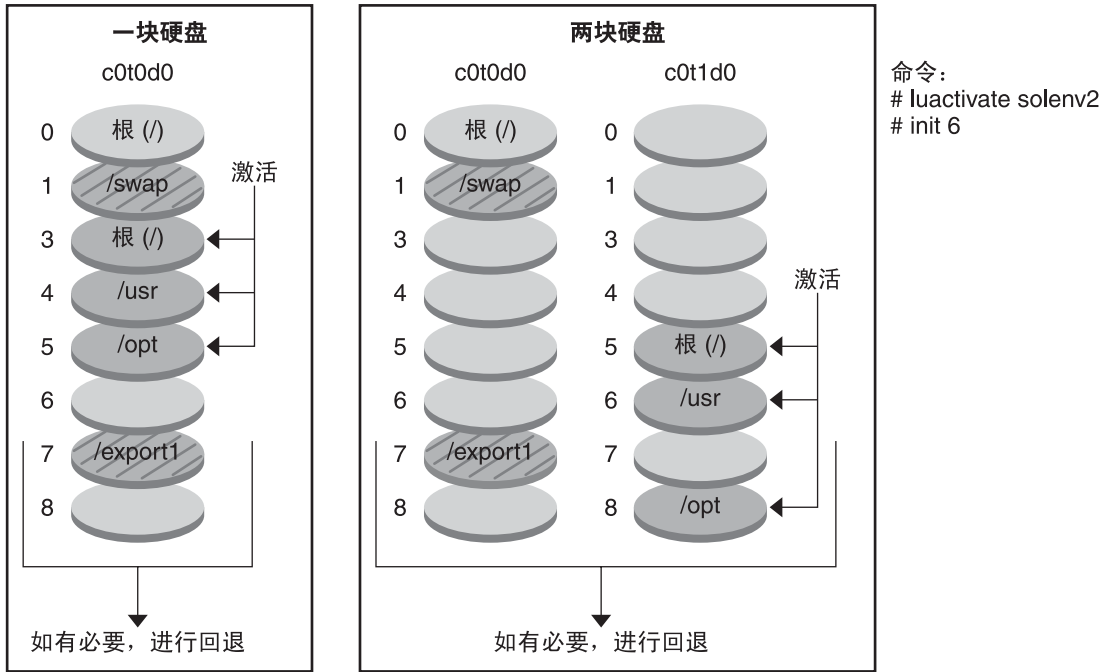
一块硬盘

c0t0d0

0 根 (/)
1 /swap
3 根 (/)
4 /usr
5 /opt
6
7 /export1
8

激活

如有必要，进行回退

两块硬盘

c0t0d0

0 根 (/)
1 /swap
3
4
5
6
7 /export1
8

c0t1d0

0
1
3
4
5 根 (/)
6 /usr
7
8 /opt

激活

如有必要，进行回退

命令：
# luactivate solenv2
# init 6